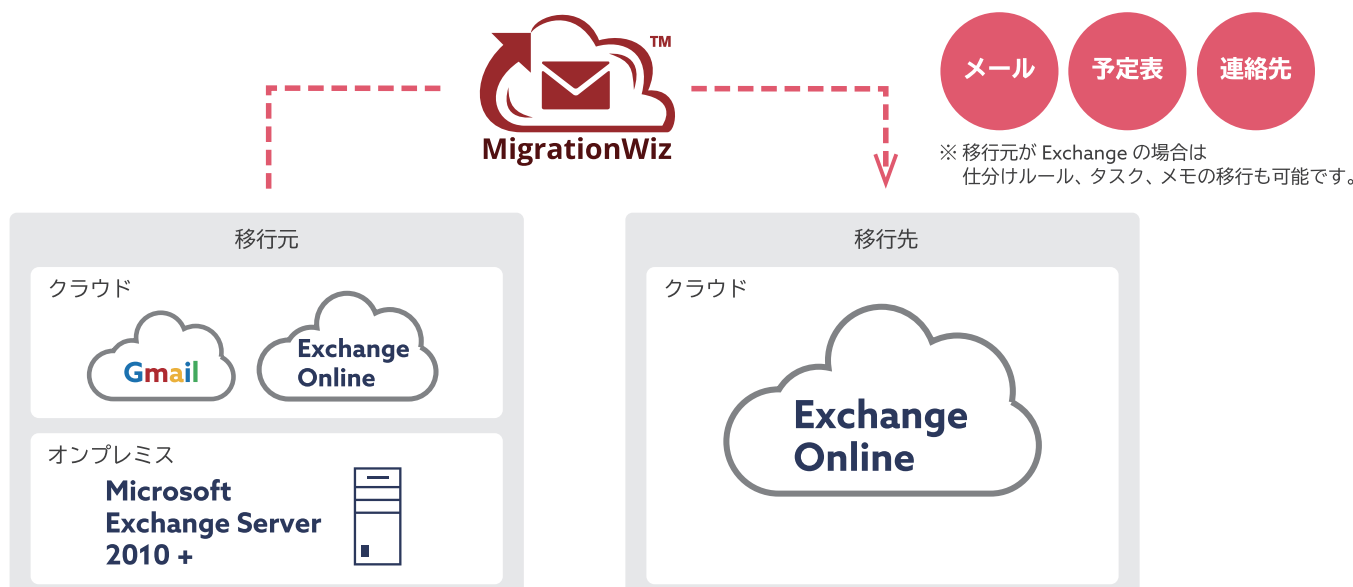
TM
MigrationWiz

メール
予定表
連絡先

※ 移行元が Exchange の場合は
仕分けルール、タスク、メモの移行も可能です。

移行元

クラウド

Gmail

Exchange Online

オンプレミス

Microsoft Exchange Server 2010 +

移行先

クラウド

Exchange Online